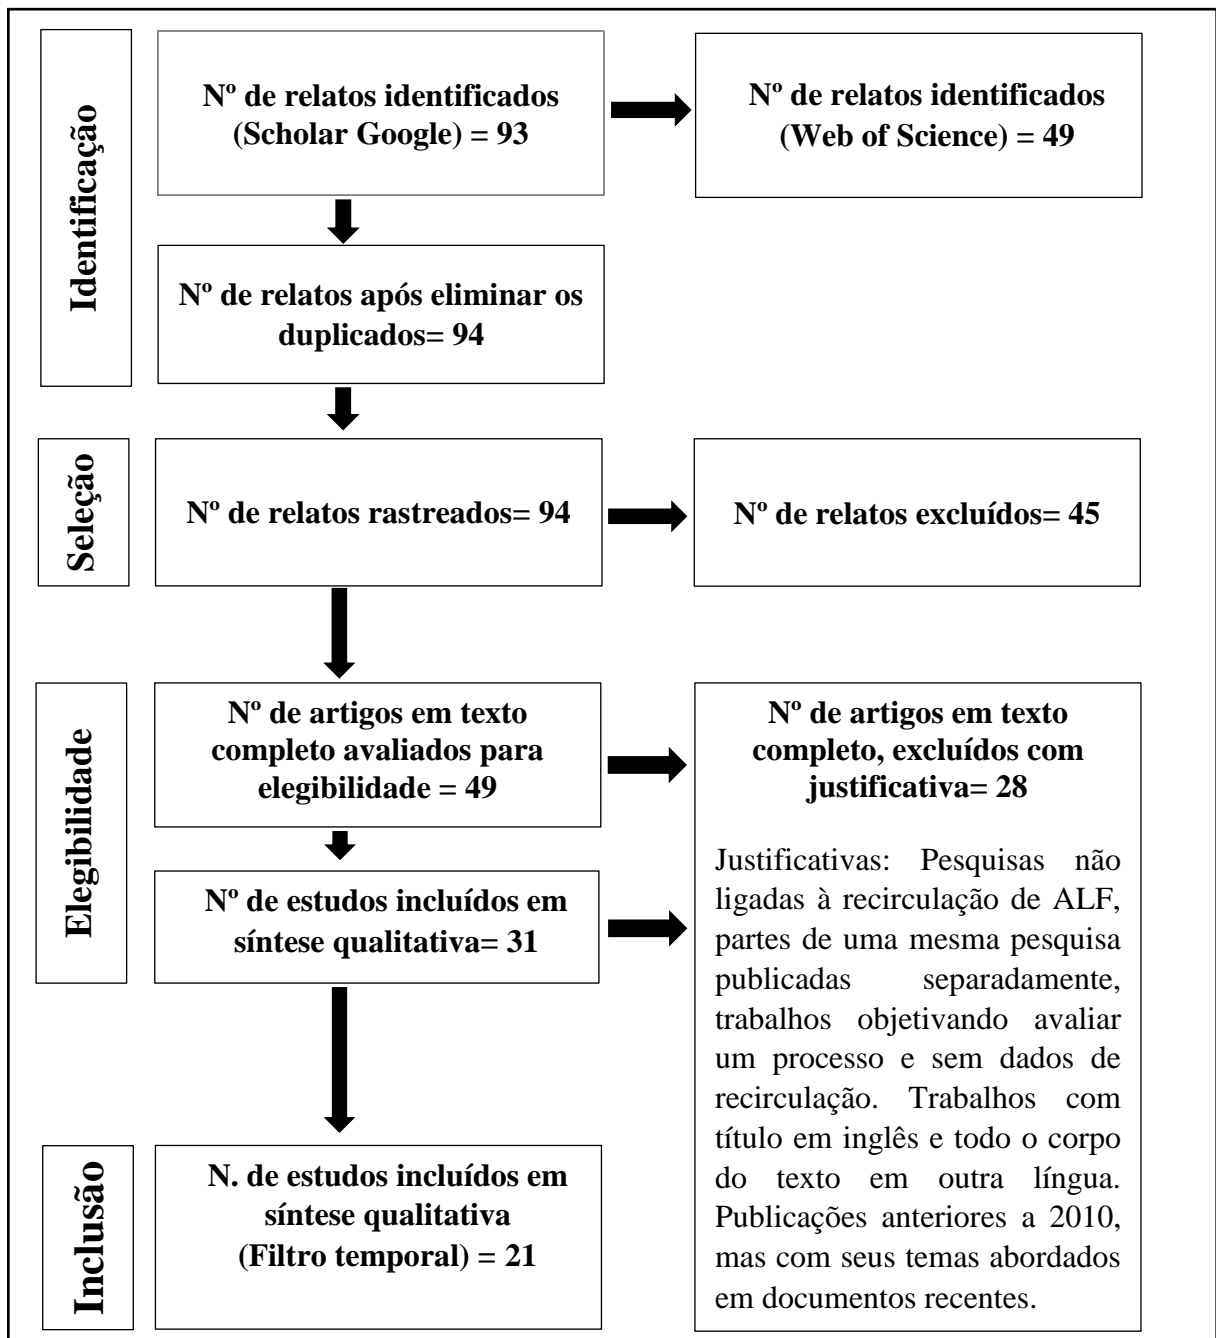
Identificação

Nº de relatos identificados (Scholar Google) = 93

Nº de relatos identificados (Web of Science) = 49

Nº de relatos após eliminar os duplicados= 94

Seleção

Nº de relatos rastreados= 94

Nº de relatos excluídos= 45

Elegibilidade

Nº de artigos em texto completo avaliados para elegibilidade = 49

Nº de artigos em texto completo, excluídos com justificativa= 28

Justificativas: Pesquisas não ligadas à recirculação de ALF, partes de uma mesma pesquisa publicadas separadamente, trabalhos objetivando avaliar um processo e sem dados de recirculação. Trabalhos com título em inglês e todo o corpo do texto em outra língua. Publicações anteriores a 2010, mas com seus temas abordados em documentos recentes.

Nº de estudos incluídos em síntese qualitativa= 31

Inclusão

N. de estudos incluídos em síntese qualitativa (Filtro temporal) = 21